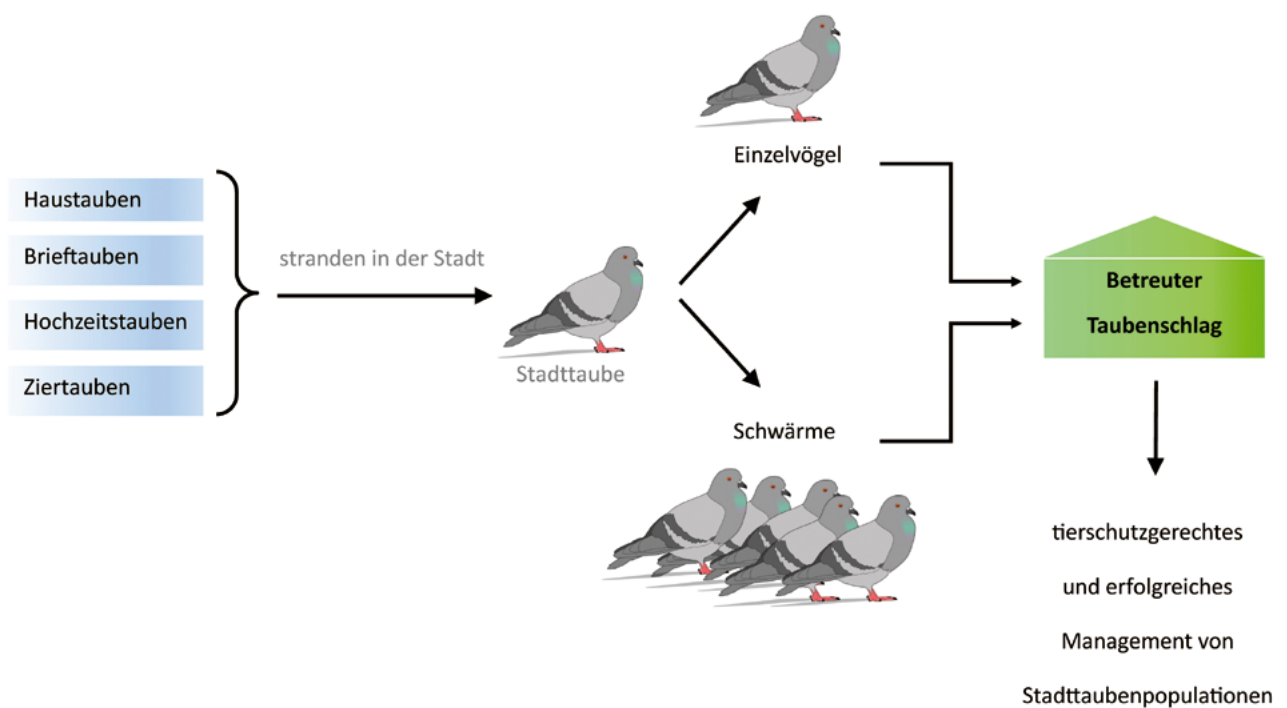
Haustauben

Brieftauben

Hochzeitstauben

Ziertauben

stranden in der Stadt

Stadttaube

Einzelvögel

Schwärme

Betreuter Taubenschlag

tierschutzgerechtes und erfolgreiches Management von Stadttaubenpopulationen